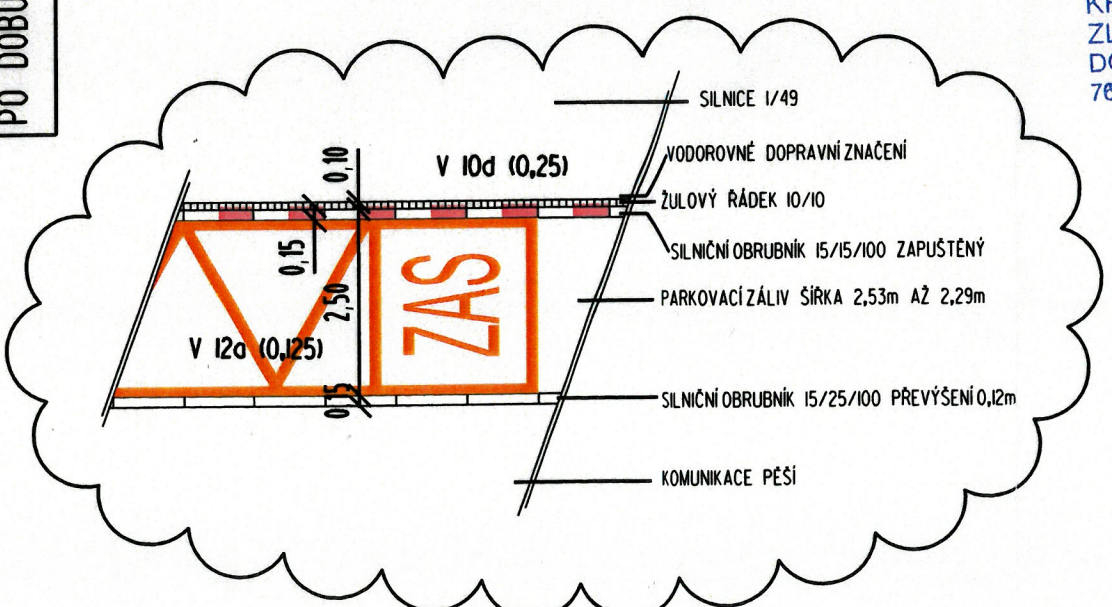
PO DOBU

KR
ZL
DO
76

SILNICE I/49

VODOROVNÉ DOPRAVNÍ ZNAČENÍ

V 10d (0,25)

0,10

ŽULOVÝ ŘÁDEK 10/10

SILNIČNÍ OBRUBNÍK 15/15/100 ZAPUŠTĚNÝ

0,15

2,50

ZAS

PARKOVACÍ ZÁLIV ŠÍŘKA 2,53m AŽ 2,29m

V 12a (0,125)

0,15

SILNIČNÍ OBRUBNÍK 15/25/100 PŘEVÝŠENÍ 0,12m

KOMUNIKACE PĚŠÍ